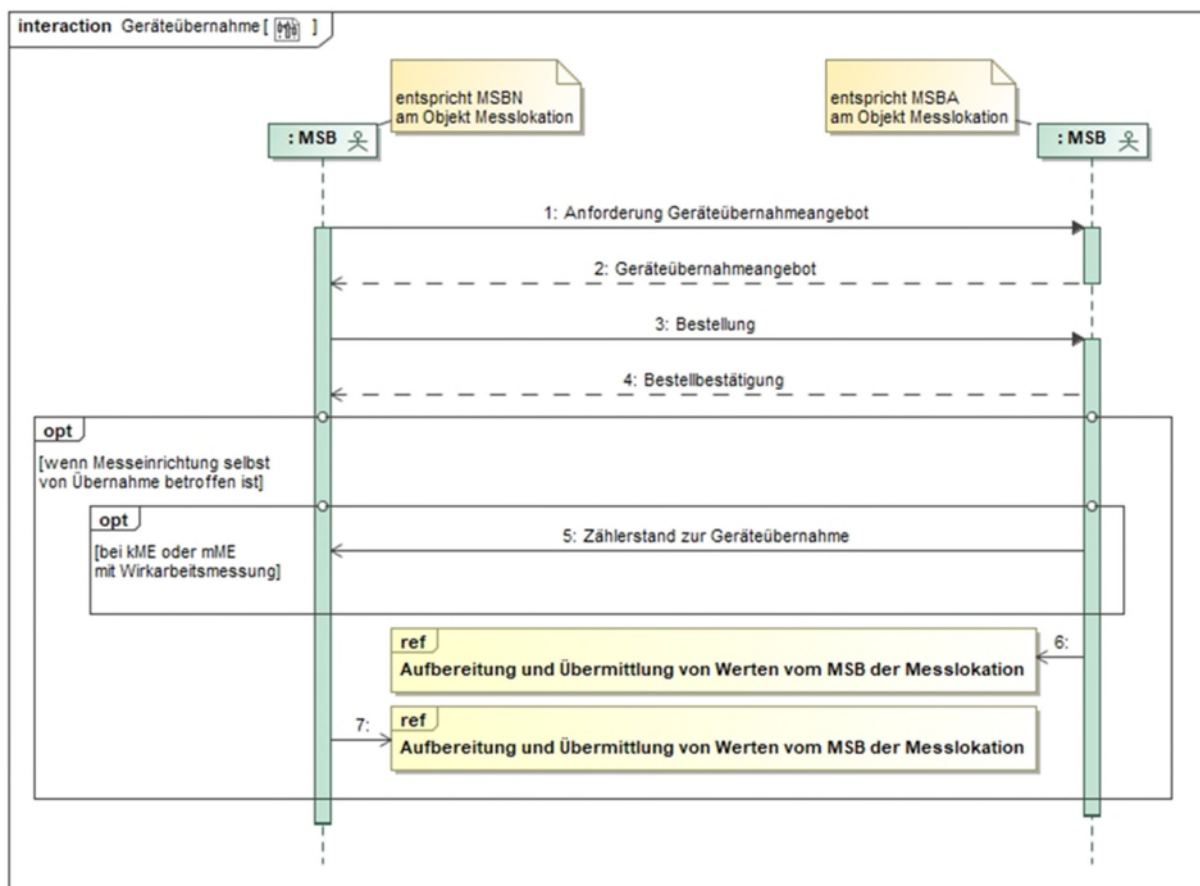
interaction Geräteübernahme [ ]

entspricht MSBN am Objekt Messlokation

entspricht MSBA am Objekt Messlokation

: MSB

: MSB

1: Anforderung Geräteübernahmeangebot

2: Geräteübernahmeangebot

3: Bestellung

4: Bestellbestätigung

opt

[wenn Messeinrichtung selbst von Übernahme betroffen ist]

opt

[bei kME oder mME mit Wirkarbeitsmessung]

5: Zählerstand zur Geräteübernahme

ref

Aufbereitung und Übermittlung von Werten vom MSB der Messlokation

6:

7:

ref

Aufbereitung und Übermittlung von Werten vom MSB der Messlokation